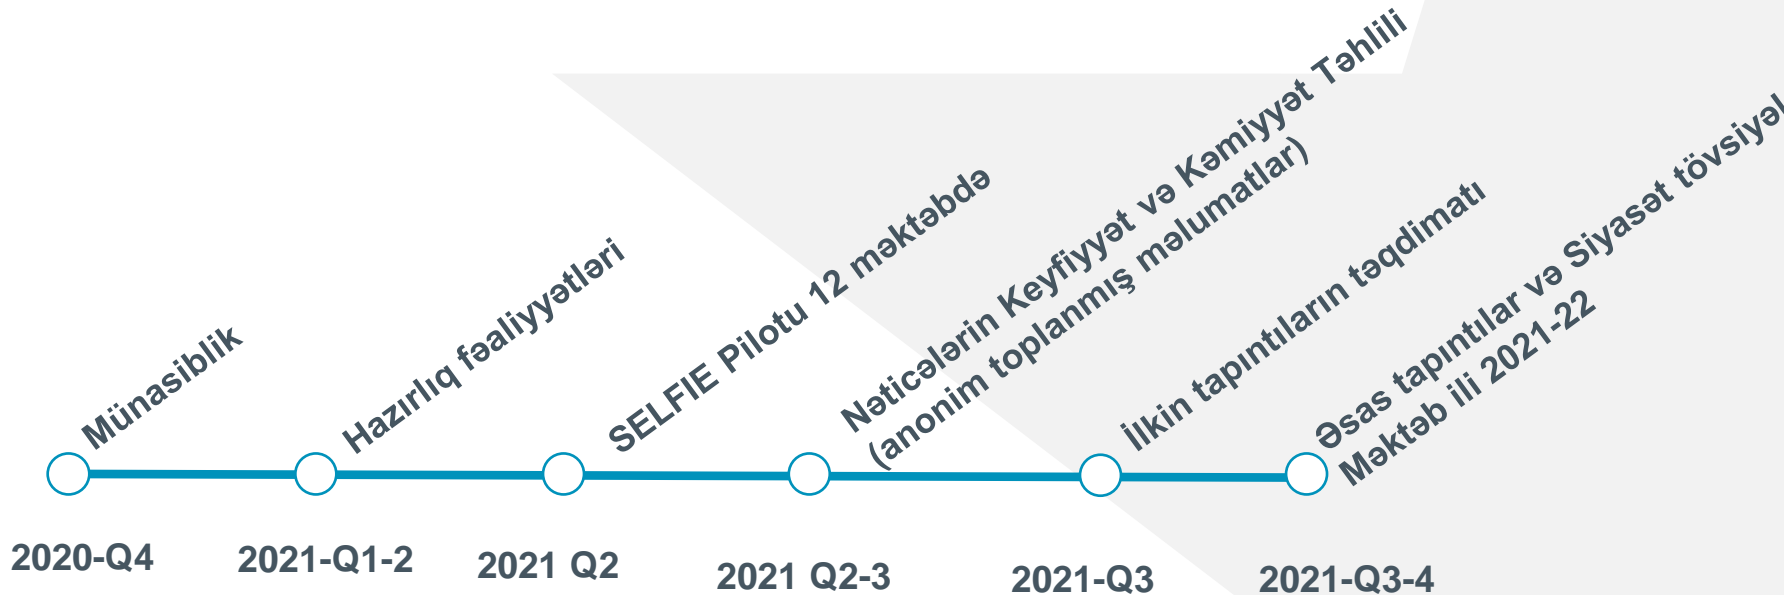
Münasiblik

2020-Q4

Hazırlıq fəaliyyətləri

2021-Q1-2

SELFIE Pilotu 12 məktəbdə

2021 Q2

Nəticələrin Keyfiyyət və Kəmiyyət Təhlili (anonim toplanmış məlumatlar)

2021 Q2-3

İlkin tapıntıların təqdimatı

2021-Q3

Əsas tapıntılar və Siyasət tövsiyəl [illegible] Məktəb ili 2021-22

2021-Q3-4